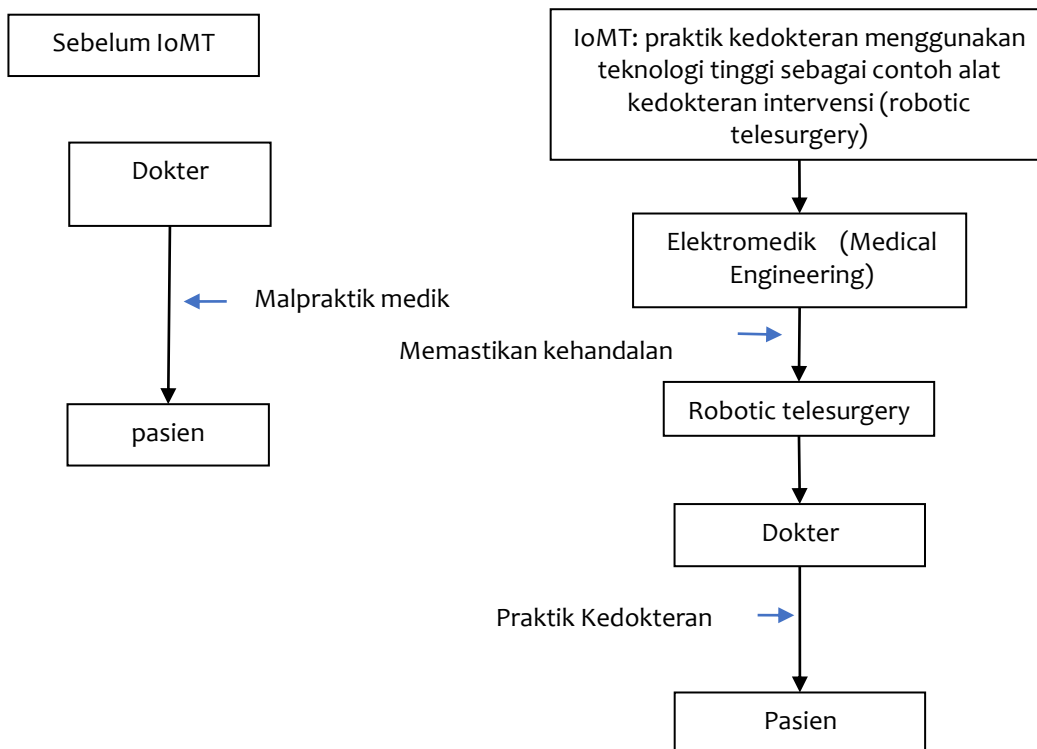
Sebelum IoMT

Dokter

Malpraktik medik

pasien

IoMT: praktik kedokteran menggunakan teknologi tinggi sebagai contoh alat kedokteran intervensi (robotic telesurgery)

Elektromedik (Medical Engineering)

Memastikan kehandalan

Robotic telesurgery

Dokter

Praktik Kedokteran

Pasien